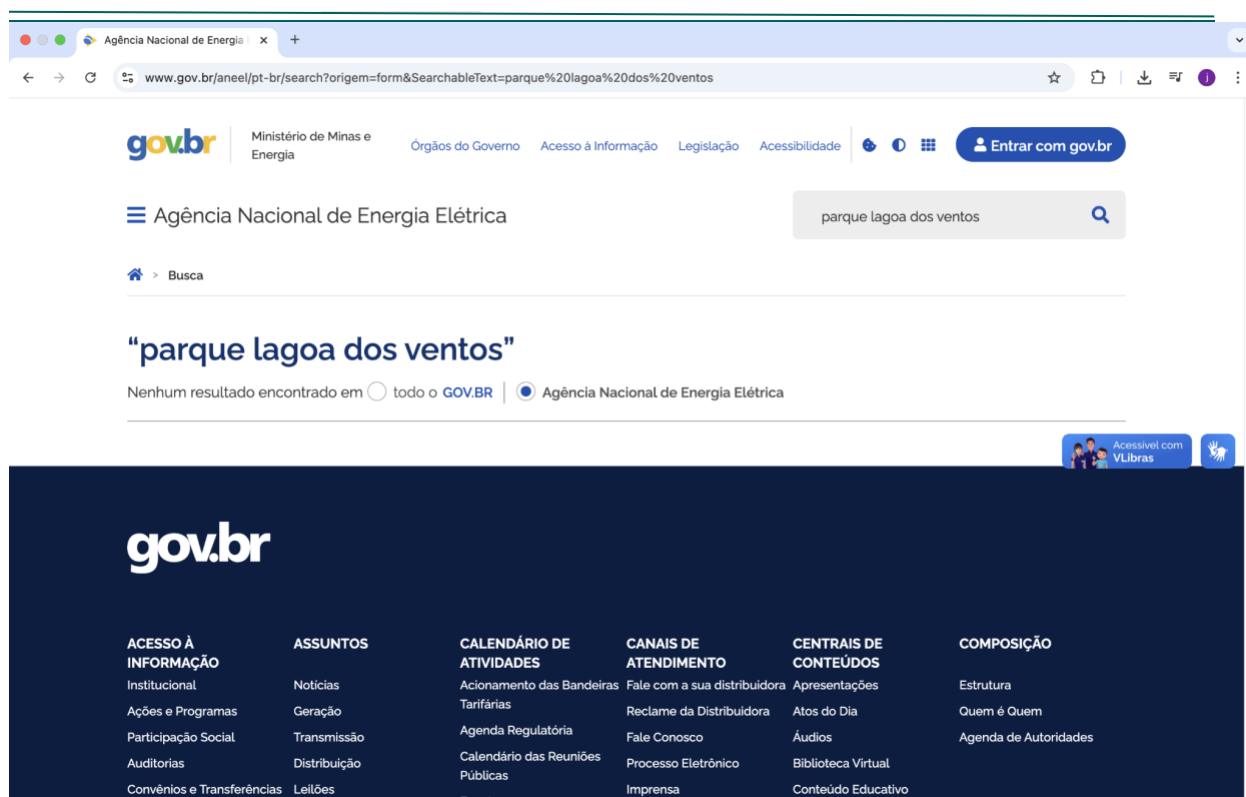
Agência Nacional de Energia | ×

www.gov.br/aneel/pt-br/search?origem=form&SearchableText=parque%20lagoa%20dos%20ventos

j

gov.br | Ministério de Minas e Energia

Órgãos do Governo  Acesso à Informação  Legislação  Acessibilidade

Entrar com gov.br

Agência Nacional de Energia Elétrica

parque lagoa dos ventos

Busca

"parque lagoa dos ventos"

Nenhum resultado encontrado em ○ todo o GOV.BR | ● Agência Nacional de Energia Elétrica

Acessível com VLibras

gov.br

ACESSO À INFORMAÇÃO
Institucional
Ações e Programas
Participação Social
Auditorias
Convênios e Transferências

ASSUNTOS
Notícias
Geração
Transmissão
Distribuição
Leilões

CALENDÁRIO DE ATIVIDADES
Acionamento das Bandeiras Tarifárias
Agenda Regulatória
Calendário das Reuniões Públicas

CANAIS DE ATENDIMENTO
Fale com a sua distribuidora
Reclame da Distribuidora
Fale Conosco
Processo Eletrônico
Imprensa

CENTRAIS DE CONTEÚDOS
Apresentações
Atos do Dia
Áudios
Biblioteca Virtual
Conteúdo Educativo

COMPOSIÇÃO
Estrutura
Quem é Quem
Agenda de Autoridades